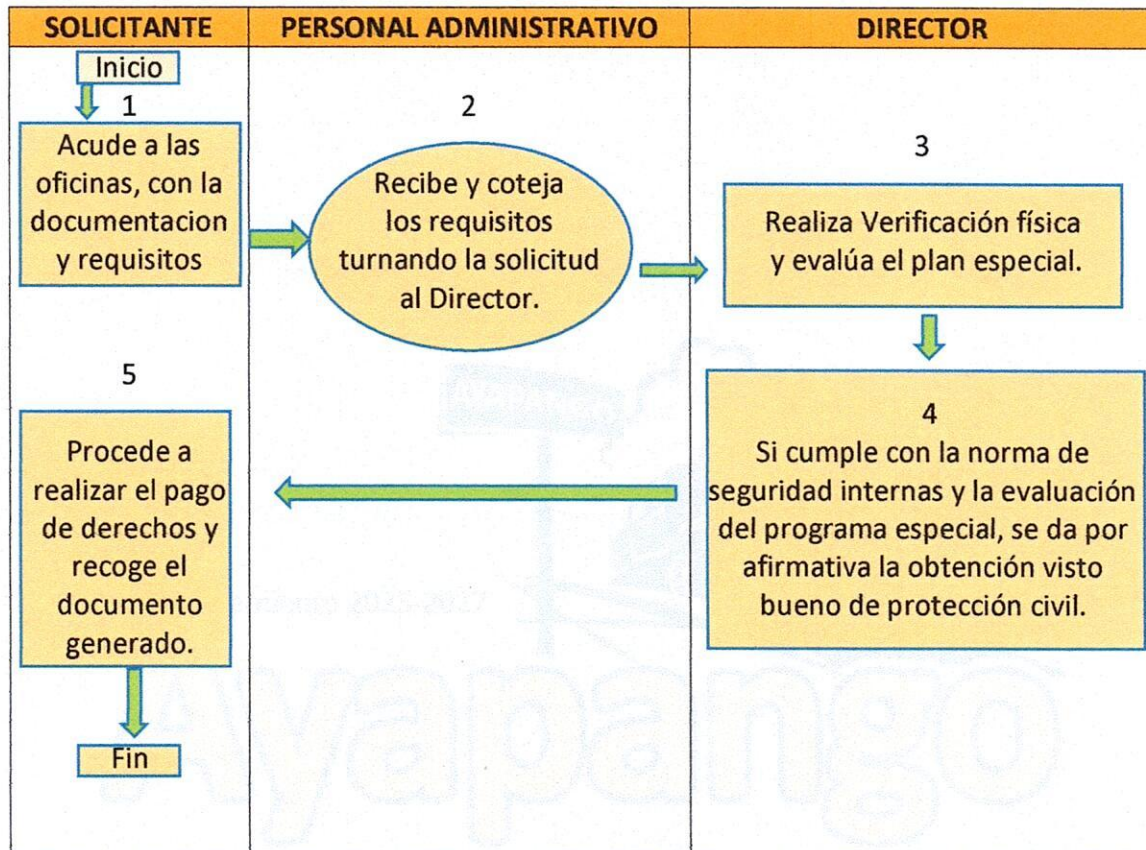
SOLICITANTE

Inicio

1

Acude a las oficinas, con la documentacion y requisitos

5

Procede a realizar el pago de derechos y recoge el documento generado.

Fin

PERSONAL ADMINISTRATIVO

2

Recibe y coteja los requisitos turnando la solicitud al Director.

DIRECTOR

3

Realiza Verificación física y evalúa el plan especial.

4

Si cumple con la norma de seguridad internas y la evaluación del programa especial, se da por afirmativa la obtención visto bueno de protección civil.

Ayapango